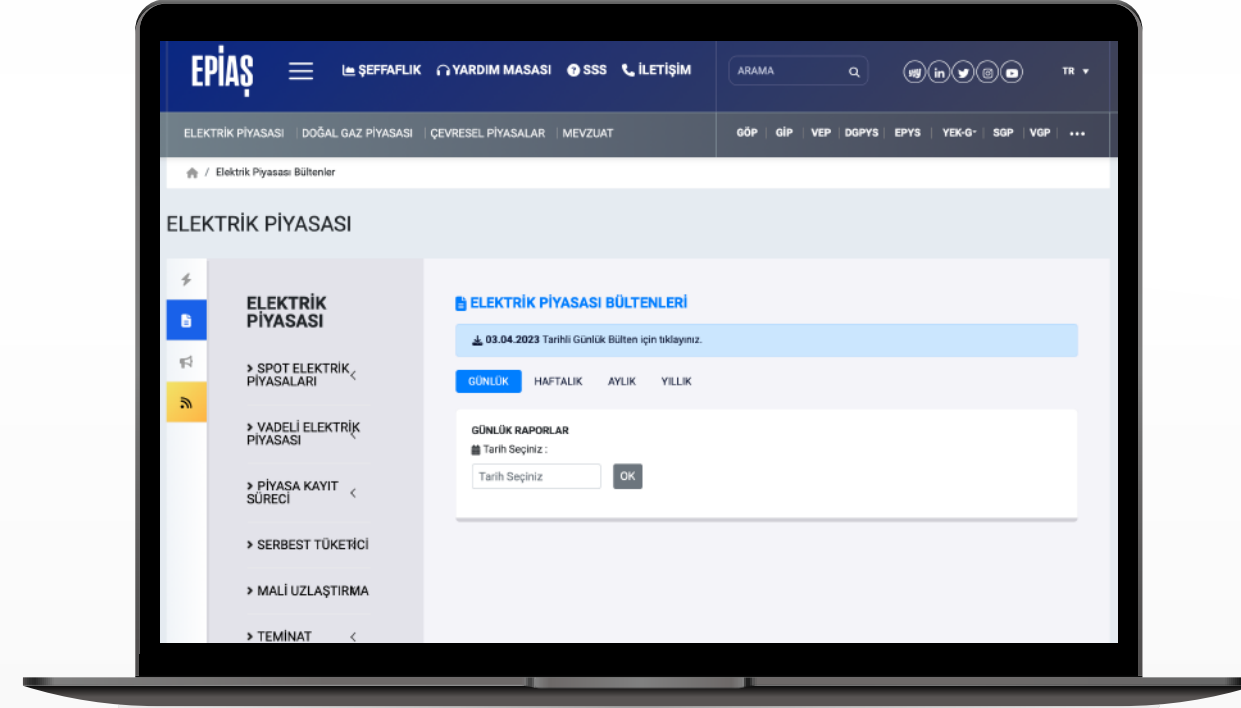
EPİAŞ

ŞEFFAFLIK YARDIM MASASI SSS İLETİŞİM

ARAMA

TR

ELEKTRİK PİYASASI | DOĞAL GAZ PİYASASI | ÇEVRESEL PİYASALAR | MEVZUAT

GÖP | GİP | VEP | DGPYS | EPYS | YEK-G | SGP | VGP | •••

/ Elektrik Piyasası Bültenler

ELEKTRİK PİYASASI

ELEKTRİK PİYASASI

> SPOT ELEKTRİK PİYASALARI

> VADELİ ELEKTRİK PİYASASI

> PİYASA KAYIT SÜRECİ

> SERBEST TÜKETİCİ

> MALİ UZLAŞTIRMA

> TEMİNAT

ELEKTRİK PİYASASI BÜLTENLERİ

03.04.2023 Tarihli Günlük Bülten için tıklayınız.

GÜNLÜK HAFTALIK AYLIK YILLIK

GÜNLÜK RAPORLAR

Tarih Seçiniz :

Tarih Seçiniz

OK